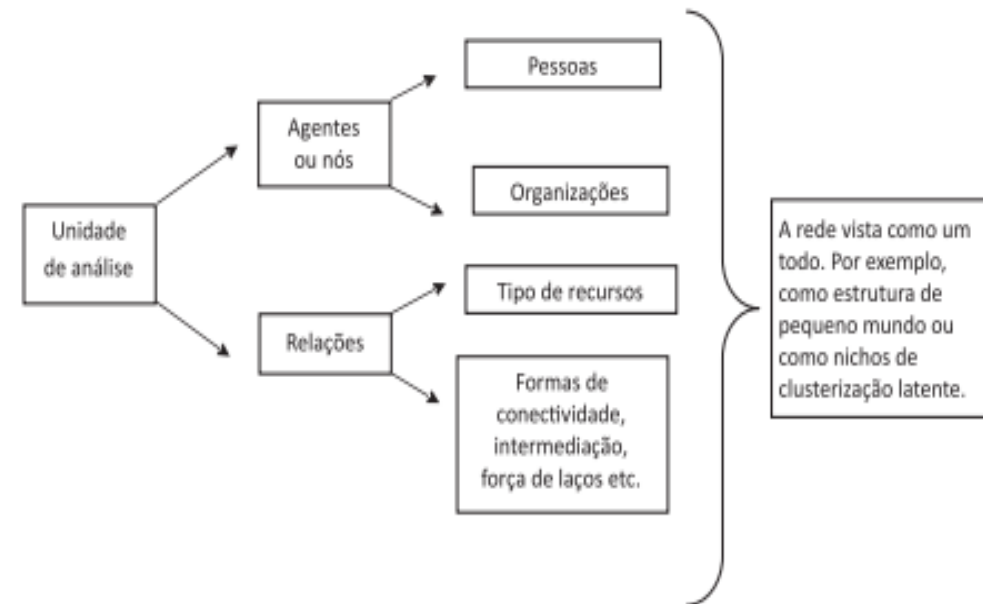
Unidade de análise

Agentes ou nós

Pessoas

Organizações

Relações

Tipo de recursos

Formas de conectividade, intermediação, força de laços etc.

A rede vista como um todo. Por exemplo, como estrutura de pequeno mundo ou como nichos de clusterização latente.